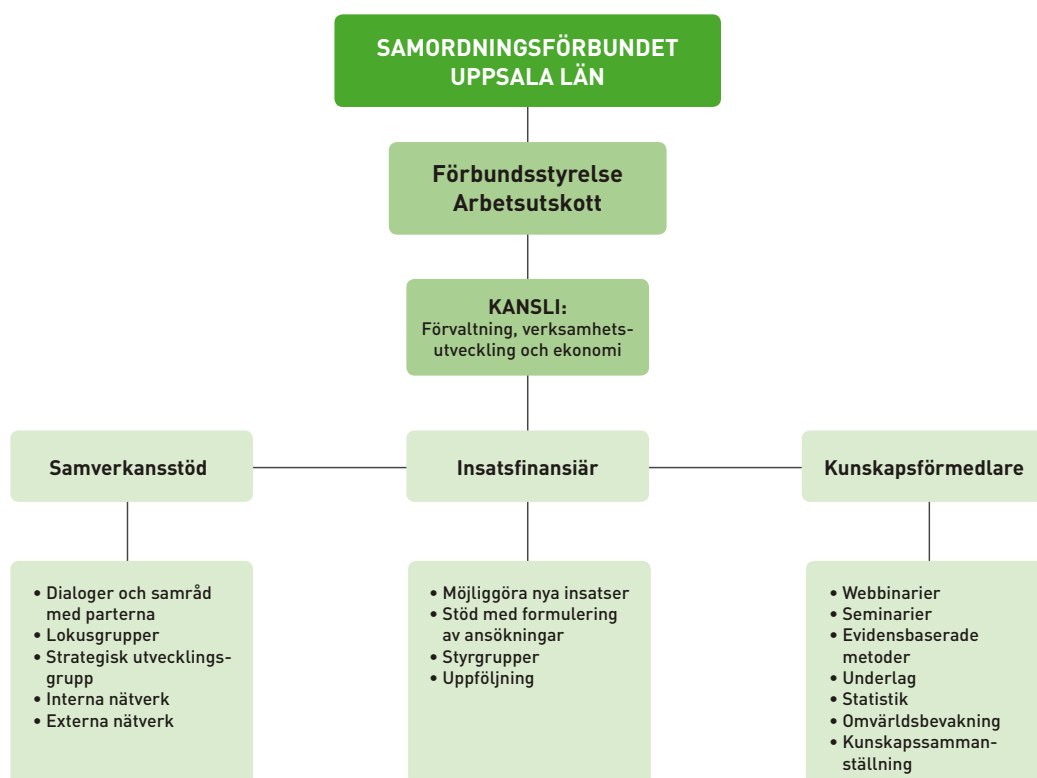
SAMORDNINGSFÖRBUNDET UPPSALA LÄN

Förbundsstyrelse
Arbetsutskott

KANSLI:
Förvaltning, verksamhetsutveckling och ekonomi

Samverkansstöd

Insatsfinansiär

Kunskapsförmedlare

• Dialoger och samråd med parterna
• Lokusgrupper
• Strategisk utvecklingsgrupp
• Interna nätverk
• Externa nätverk

• Möjliggöra nya insatser
• Stöd med formulering av ansökningar
• Styrgrupper
• Uppföljning

• Webbinarier
• Seminarier
• Evidensbaserade metoder
• Underlag
• Statistik
• Omvärldsbevakning
• Kunskapssammanställning